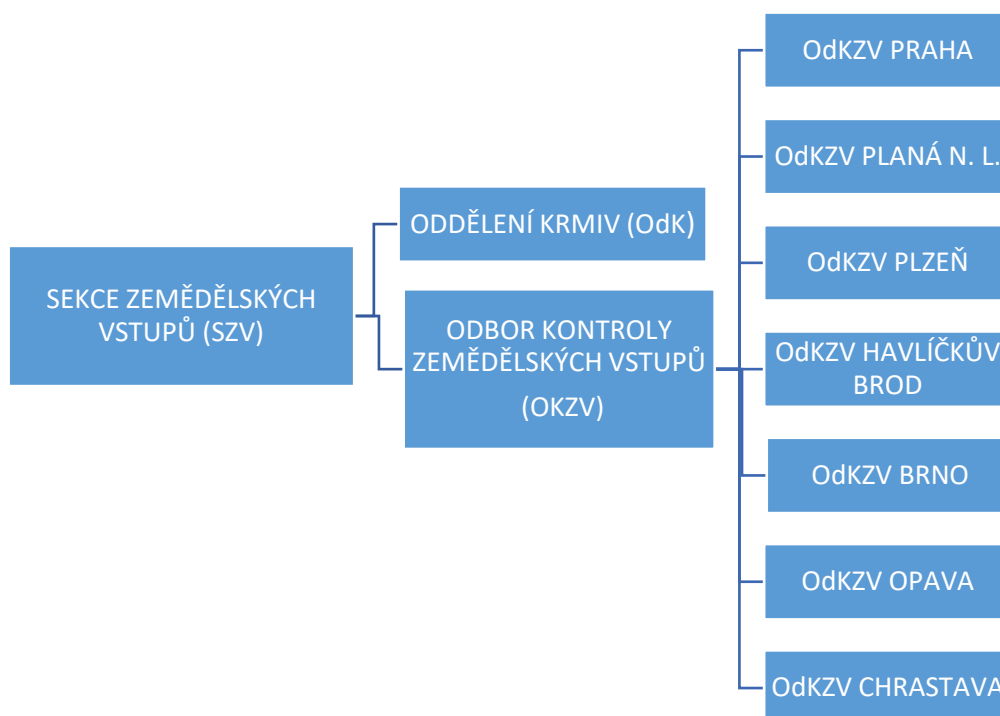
SEKCE ZEMĚDĚLSKÝCH VSTUPŮ (SZV)

ODDĚLENÍ KRMIV (OdK)

ODBOR KONTROLY ZEMĚDĚLSKÝCH VSTUPŮ (OKZV)

OdKZV PRAHA

OdKZV PLANÁ N. L.

OdKZV PLZEŇ

OdKZV HAVLÍČKŮV BROD

OdKZV BRNO

OdKZV OPAVA

OdKZV CHRASTAVA